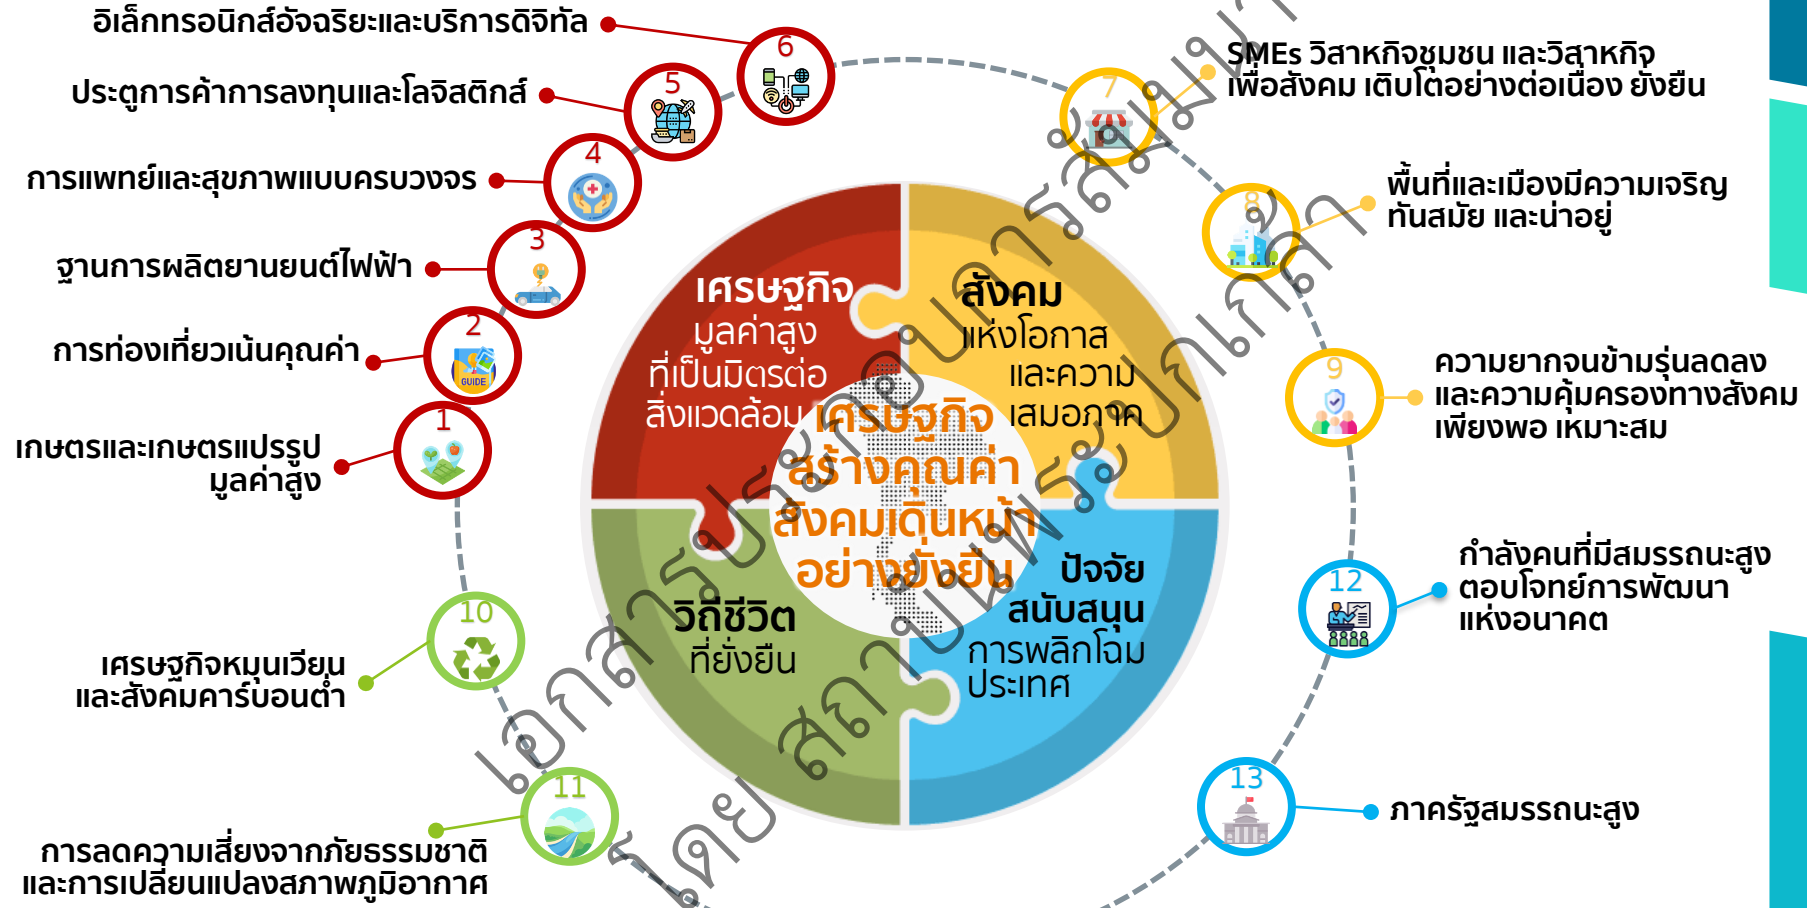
อิเล็กทรอนิกส์อัจฉริยะและบริการดิจิทัล
6

ประตูการค้าการลงทุนและโลจิสติกส์
5

การแพทย์และสุขภาพแบบครบวงจร
4

ฐานการผลิตยานยนต์ไฟฟ้า
3

การท่องเที่ยวเน้นคุณค่า
2
GUIDE

เกษตรและเกษตรแปรรูปมูลค่าสูง
1

7
SMEs วิสาหกิจชุมชน และวิสาหกิจเพื่อสังคม เติบโตอย่างต่อเนื่อง ยั่งยืน

8
พื้นที่และเมืองมีความเจริญทันสมัย และน่าอยู่

9
ความยากจนข้ามรุ่นลดลง และความคุ้มครองทางสังคมเพียงพอ เหมาะสม

12
กำลังคนที่มีสมรรถนะสูง ตอบโจทย์การพัฒนาแห่งอนาคต

13
ภาครัฐสมรรถนะสูง

10
เศรษฐกิจหมุนเวียน และสังคมคาร์บอนต่ำ

11
การลดความเสี่ยงจากภัยธรรมชาติ และการเปลี่ยนแปลงสภาพภูมิอากาศ

เศรษฐกิจ
มูลค่าสูง
ที่เป็นมิตรต่อ
สิ่งแวดล้อม

สังคม
แห่งโอกาส
และความ
เสมอภาค

เศรษฐกิจ
สร้างคุณค่า
สังคมเดินหน้า
อย่างยั่งยืน

วิถีชีวิต
ที่ยั่งยืน

ปัจจัย
สนับสนุน
การพลิกโฉม
ประเทศ

เอกสารประกอบการสัมมนา
โดยสภาพัฒน์ฯ ปกเกล้า